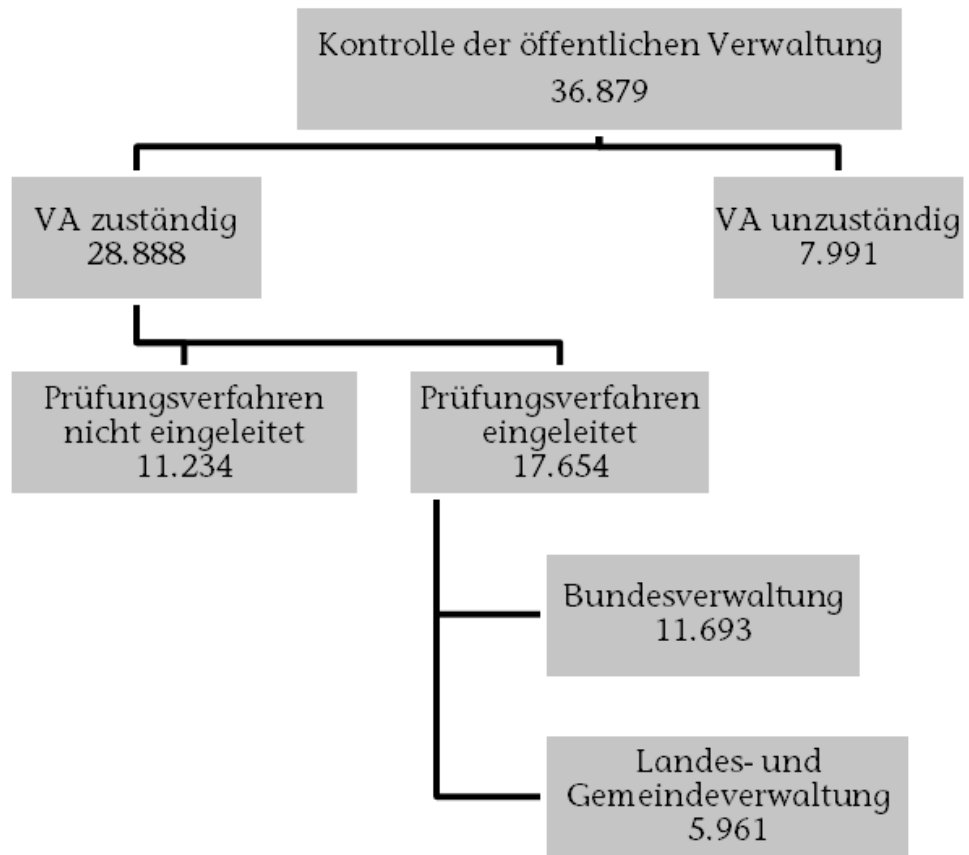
Kontrolle der öffentlichen Verwaltung
36.879

VA zuständig
28.888

VA unzuständig
7.991

Prüfungsverfahren nicht eingeleitet
11.234

Prüfungsverfahren eingeleitet
17.654

Bundesverwaltung
11.693

Landes- und Gemeindeverwaltung
5.961